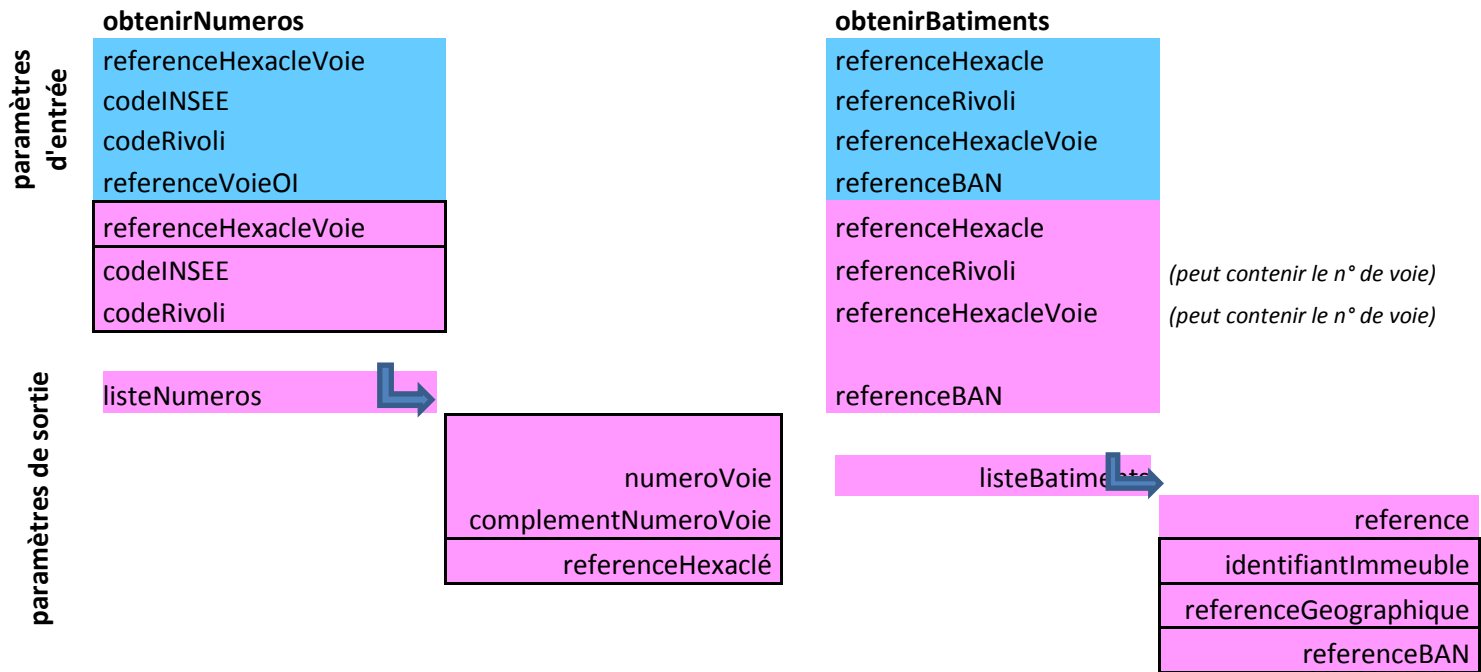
paramètres d'entrée

paramètres de sortie

obtenirNumeros

referenceHexacleVoie
codeINSEE
codeRivoli
referenceVoieOI

referenceHexacleVoie
codeINSEE
codeRivoli

listeNumeros

numeroVoie
complementNumeroVoie
referenceHexaclé

obtenirBatiments

referenceHexacle
referenceRivoli
referenceHexacleVoie
referenceBAN

referenceHexacle
referenceRivoli (peut contenir le n° de voie)
referenceHexacleVoie (peut contenir le n° de voie)

referenceBAN

listeBatime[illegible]

reference
identifiantImmeuble
referenceGeographique
referenceBAN